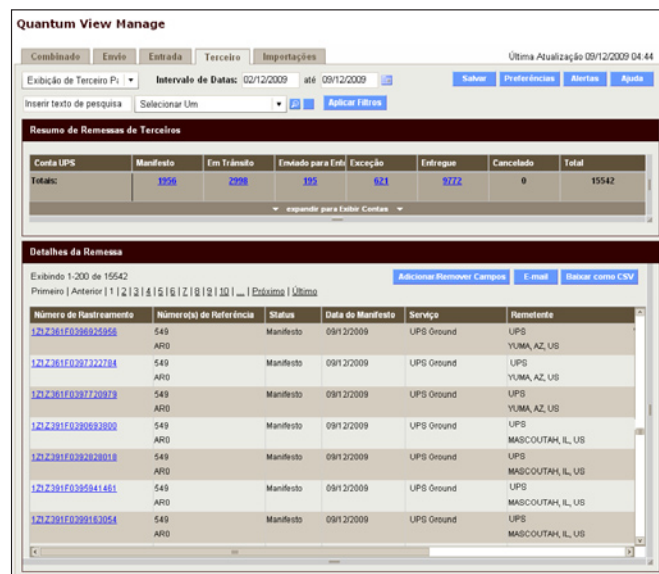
Quantum View Manage

Combinado | Envio | Entrada | Terceiro | Importações

Última Atualização 09/12/2009 04:44

Exibição de Terceiro Pa | Intervalo de Datas: 02/12/2009 até 09/12/2009

Salvar | Preferências | Alertas | Ajuda

Inserir texto de pesquisa | Selecionar Um | Aplicar Filtros

Resumo de Remessas de Terceiros

| Conta UPS | Manifesto | Em Trânsito | Enviado para Enti | Exceção | Entregue | Cancelado | Total |
|---|---|---|---|---|---|---|---|
| Totais: | 1956 | 2998 | 195 | 621 | 9772 | 0 | 15542 |

expandir para Exibir Contas

Detalhes da Remessa

Exibindo 1-200 de 15542

Primeiro | Anterior | 1 | 2 | 3 | 4 | 5 | 6 | 7 | 8 | 9 | 10 | ... | Próximo | Último

Adicionar/Remover Campos | E-mail | Baixar como CSV

| Número de Rastreamento | Número(s) de Referência | Status | Data do Manifesto | Serviço | Remetente |
|---|---|---|---|---|---|
| 1Z1Z361F0396925956 | 549 AR0 | Manifesto | 09/12/2009 | UPS Ground | UPS YUMA, AZ, US |
| 1Z1Z361F0397322784 | 549 AR0 | Manifesto | 09/12/2009 | UPS Ground | UPS YUMA, AZ, US |
| 1Z1Z361F0397720979 | 549 AR0 | Manifesto | 09/12/2009 | UPS Ground | UPS YUMA, AZ, US |
| 1Z1Z391F0390693800 | 549 AR0 | Manifesto | 09/12/2009 | UPS Ground | UPS MASCOUTAH, IL, US |
| 1Z1Z391F0392828018 | 549 AR0 | Manifesto | 09/12/2009 | UPS Ground | UPS MASCOUTAH, IL, US |
| 1Z1Z391F0395941461 | 549 AR0 | Manifesto | 09/12/2009 | UPS Ground | UPS MASCOUTAH, IL, US |
| 1Z1Z391F0399163054 | 549 AR0 | Manifesto | 09/12/2009 | UPS Ground | UPS MASCOUTAH, IL, US |